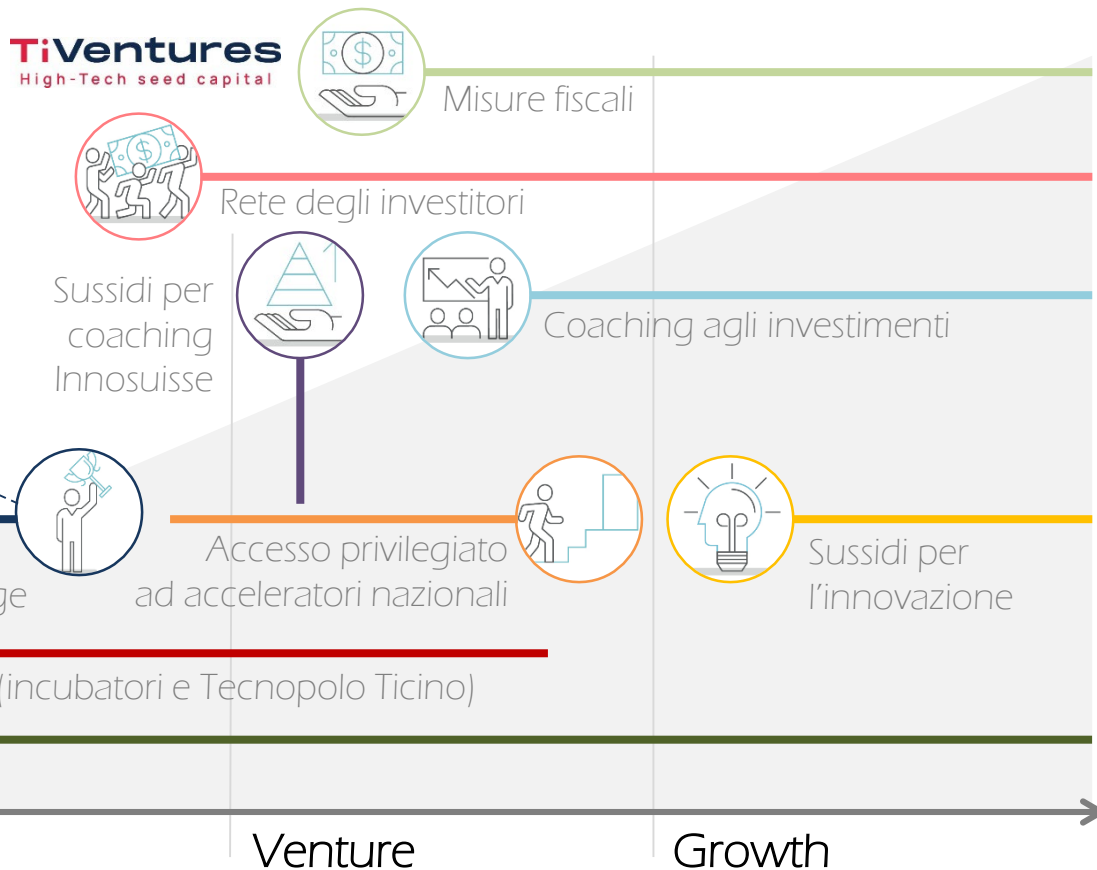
TiVentures
High-Tech seed capital

Misure fiscali

Rete degli investitori

Sussidi per coaching Innosuisse

Coaching agli investimenti

ge

Accesso privilegiato ad acceleratori nazionali

Sussidi per l'innovazione

(incubatori e Tecnopolo Ticino)

Venture

Growth